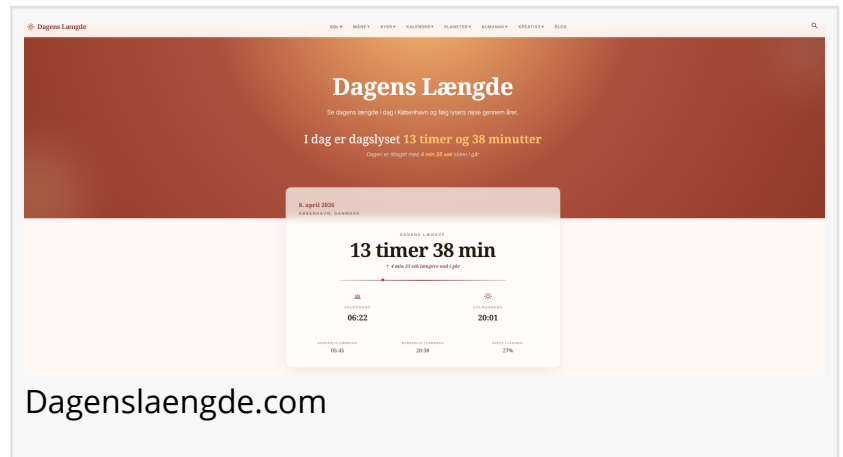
Dagens Længde

SOL ▾ MÅNE ▾ BYER ▾ KALENDER ▾ PLANETER ▾ ALMANAK ▾ KREATIVT ▾ BLOG

Dagens Længde

Se dagens længde i dag i København og følg lysets rejse gennem året.

I dag er dagslyset 13 timer og 38 minutter

Dagen er tiltaget med 4 min 35 sek siden i går

8. april 2026
KØBENHAVN, DANMARK

DAGENS LÆNGDE
13 timer 38 min
↑ 4 min 35 sek længere end i går

SOLOPGANG
06:22

SOLNEDGANG
20:01

BORGERLIG DÆMRING
05:45

BORGERLIG TUSMØRKE
20:38

ÅRETS (LÆNGDE)
27%

Dagenslaengde.com